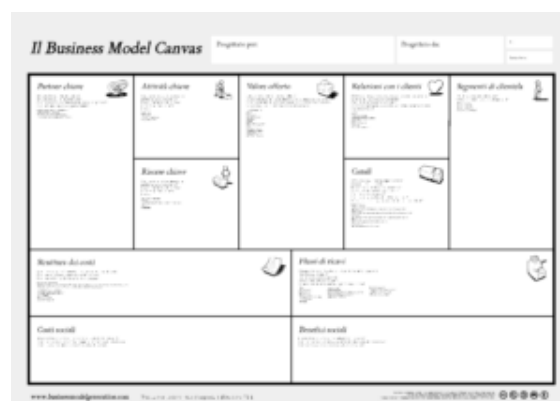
Il Business Model Canvas

Progettato per:

Progettato da:

Partner chiave

Attività chiave

Risorse chiave

Valore offerto

Relazioni con i clienti

Canali

Segmenti di clientela

Struttura dei costi

Flussi di ricavi

Costi sociali

Benefici sociali

www.businessmodelgeneration.com

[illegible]